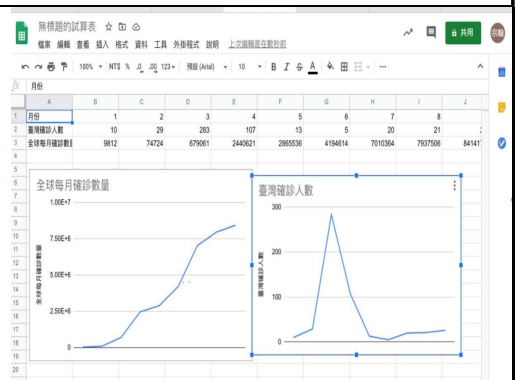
無標題的試算表 ☆ ⊡ ☁
檔案 編輯 查看 插入 格式 資料 工具 外掛程式 說明 上次編輯是在數秒前
共用
100% ▾ NT$ % .0 .00 123▾ 預設 (Arial) ▾ 10 ▾ B I S A
fx 月份

| | A | B | C | D | E | F | G | H | I | J |
|---|---|---|---|---|---|---|---|---|---|---|
| 1 | 月份 | 1 | 2 | 3 | 4 | 5 | 6 | 7 | 8 | |
| 2 | 臺灣確診人數 | 10 | 29 | 283 | 107 | 13 | 5 | 20 | 21 | |
| 3 | 全球每月確診數量 | 9812 | 74724 | 679061 | 2440621 | 2865536 | 4194614 | 7010364 | 7937506 | 84141 |

全球每月確診數量
1.00E+7
7.50E+6
5.00E+6
2.50E+6
0
全球每月確診數量

臺灣確診人數
300
200
100
0
臺灣確診人數